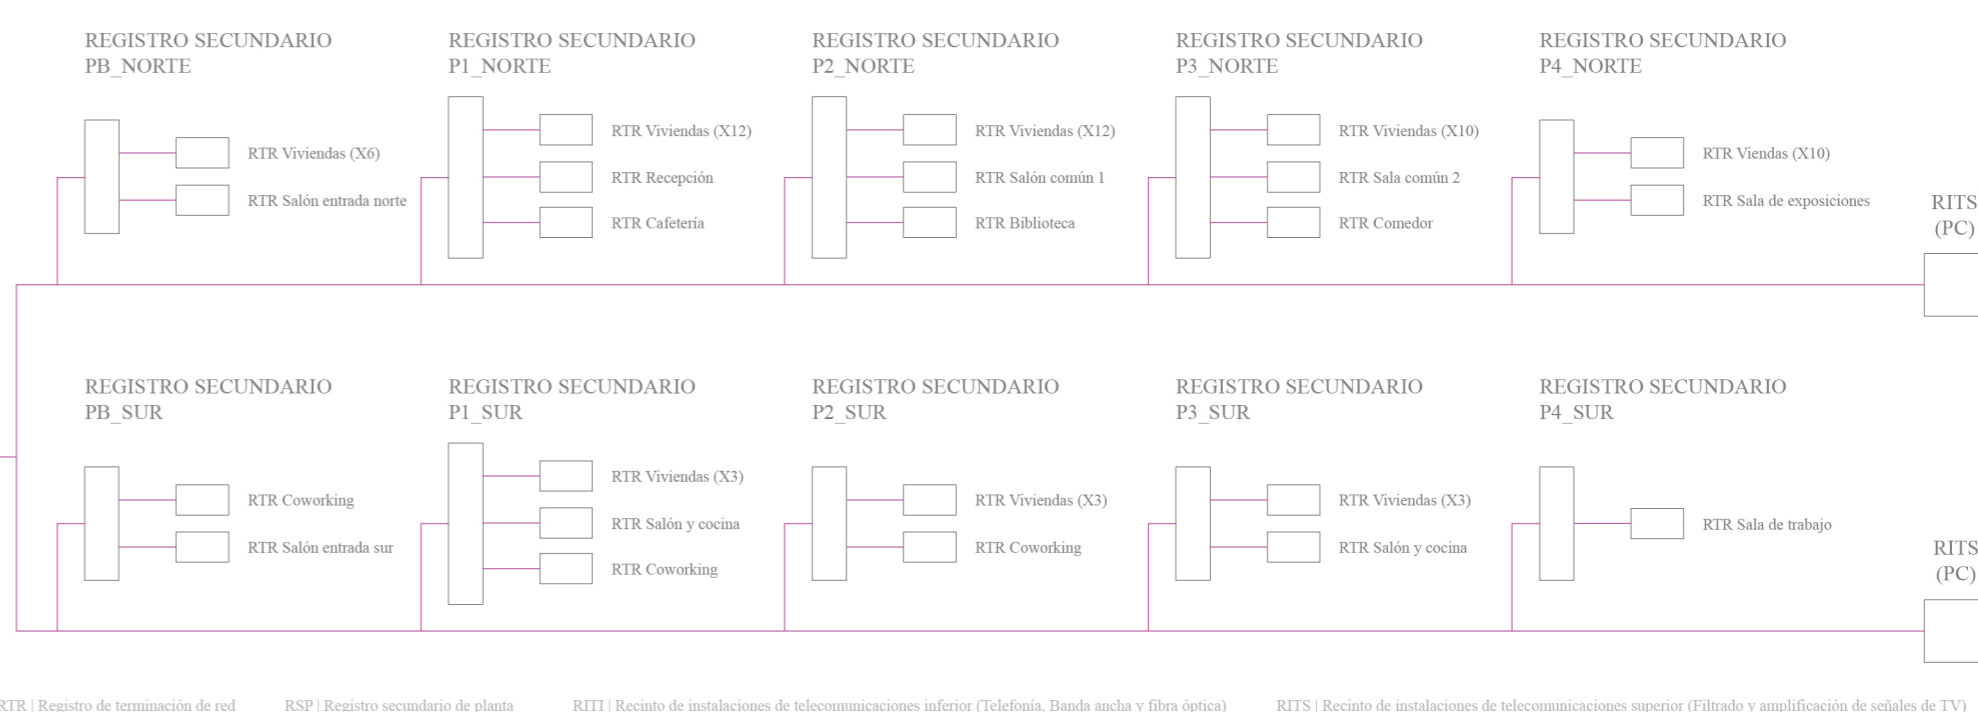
REGISTRO SECUNDARIO
PB_NORTE

RTR Viviendas (X6)
RTR Salón entrada norte

REGISTRO SECUNDARIO
P1_NORTE

RTR Viviendas (X12)
RTR Recepción
RTR Cafetería

REGISTRO SECUNDARIO
P2_NORTE

RTR Viviendas (X12)
RTR Salón común 1
RTR Biblioteca

REGISTRO SECUNDARIO
P3_NORTE

RTR Viviendas (X10)
RTR Sala común 2
RTR Comedor

REGISTRO SECUNDARIO
P4_NORTE

RTR Viendas (X10)
RTR Sala de exposiciones

RITS
(PC)

REGISTRO SECUNDARIO
PB_SUR

RTR Coworking
RTR Salón entrada sur

REGISTRO SECUNDARIO
P1_SUR

RTR Viviendas (X3)
RTR Salón y cocina
RTR Coworking

REGISTRO SECUNDARIO
P2_SUR

RTR Viviendas (X3)
RTR Coworking

REGISTRO SECUNDARIO
P3_SUR

RTR Viviendas (X3)
RTR Salón y cocina

REGISTRO SECUNDARIO
P4_SUR

RTR Sala de trabajo

RITS
(PC)

TR | Registro de terminación de red RSP | Registro secundario de planta RITI | Recinto de instalaciones de telecomunicaciones inferior (Telefonía, Banda ancha y fibra óptica) RITS | Recinto de instalaciones de telecomunicaciones superior (Filtrado y amplificación de señales de TV)